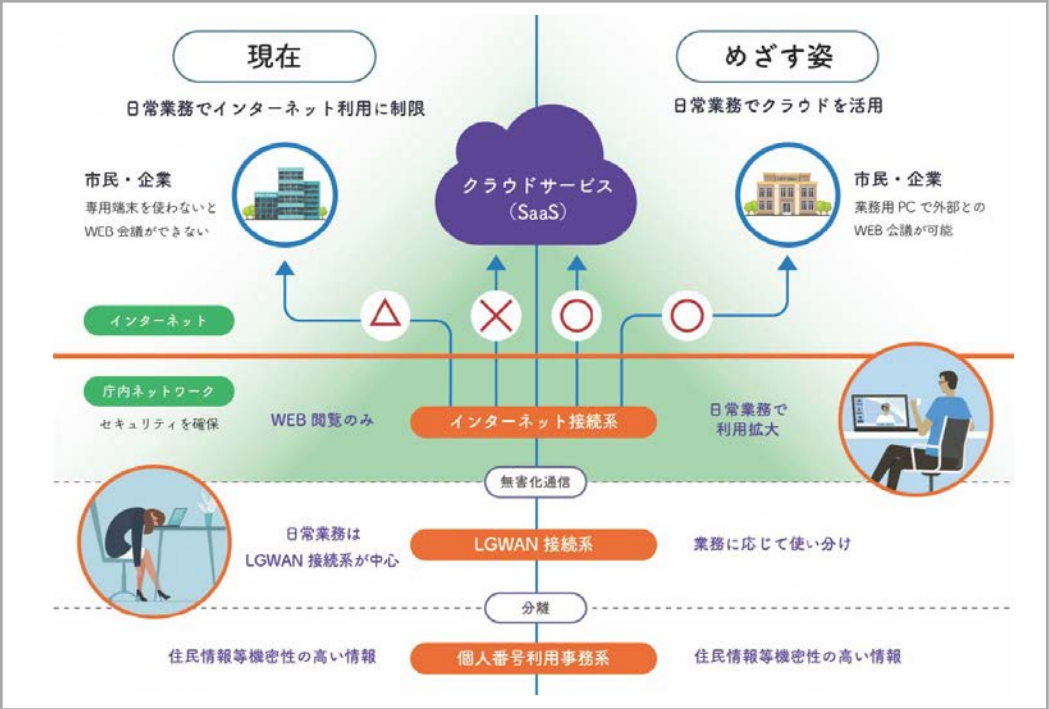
現在

日常業務でインターネット利用に制限

市民・企業
専用端末を使わないとWEB会議ができない

めざす姿

日常業務でクラウドを活用

市民・企業
業務用PCで外部とのWEB会議が可能

クラウドサービス
（SaaS）

△ × ○ ○

インターネット

庁内ネットワーク
セキュリティを確保

WEB閲覧のみ

インターネット接続系

日常業務で
利用拡大

無害化通信

日常業務は
LGWAN接続系が中心

LGWAN接続系

業務に応じて使い分け

分離

住民情報等機密性の高い情報

個人番号利用事務系

住民情報等機密性の高い情報